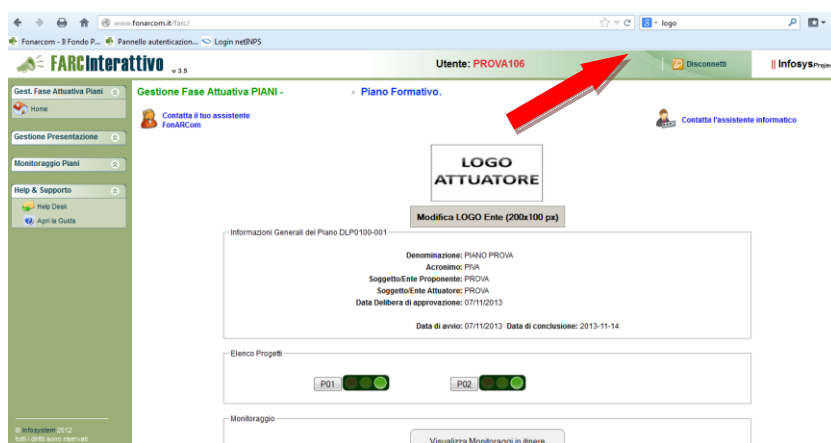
www.fonarcom.it/farc/

logo

Fonarcom - Il Fondo P... Pannello autenticazion... Login netINPS

FARCInterattivo v 3.5

Utente: PROVA106

Disconnetti

Infosys

Gest. Fase Attuativa Piani

Home

Gestione Presentazione

Monitoraggio Piani

Help & Supporto

Help Desk

Apri la Guida

© Infosystem 2012
tutti i diritti sono riservati

Gestione Fase Attuativa PIANI - Piano Formativo.

Contatta il tuo assistente FonARCom

Contatta l'assistente informatico

LOGO ATTUATORE

Modifica LOGO Ente (200x100 px)

Informazioni Generali del Piano DLP0100-001

Denominazione: PIANO PROVA
Acronimo: PIVA
Soggetto/Ente Proponente: PROVA
Soggetto/Ente Attuatore: PROVA
Data Delibera di approvazione: 07/11/2013

Data di avvio: 07/11/2013 Data di conclusione: 2013-11-14

Elenco Progetti

P01

P02

Monitoraggio

Visualizza Monitoraggi in itinere